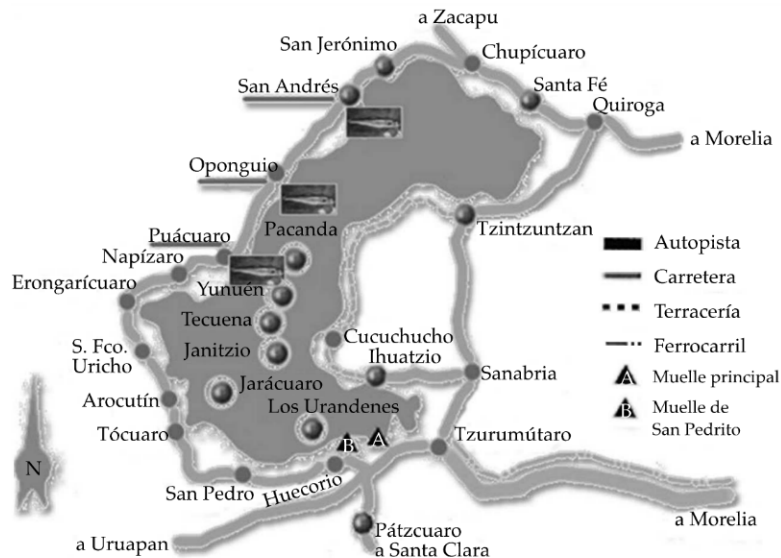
a Zacapu
San Jerónimo
Chupícuaro
San Andrés
Santa Fé
Quiroga
a Morelia
Oponguio
Tzintzuntzan
Pacanda
Puácuaro
Autopista
Napízaro
Carretera
Erongarícuaro
Yunuén
Terracería
Tecuena
Cucuchucho
S. Fco. Uricho
Janitzio
Ihuatzio
Ferrocarril
Sanabria
Muelle principal
Jarácuaro
Arocutín
Los Urandenes
Muelle de San Pedrito
Tócuaro
Tzurumútaro
N
San Pedro
Huecorio
a Morelia
Pátzcuaro
a Uruapan
a Santa Clara